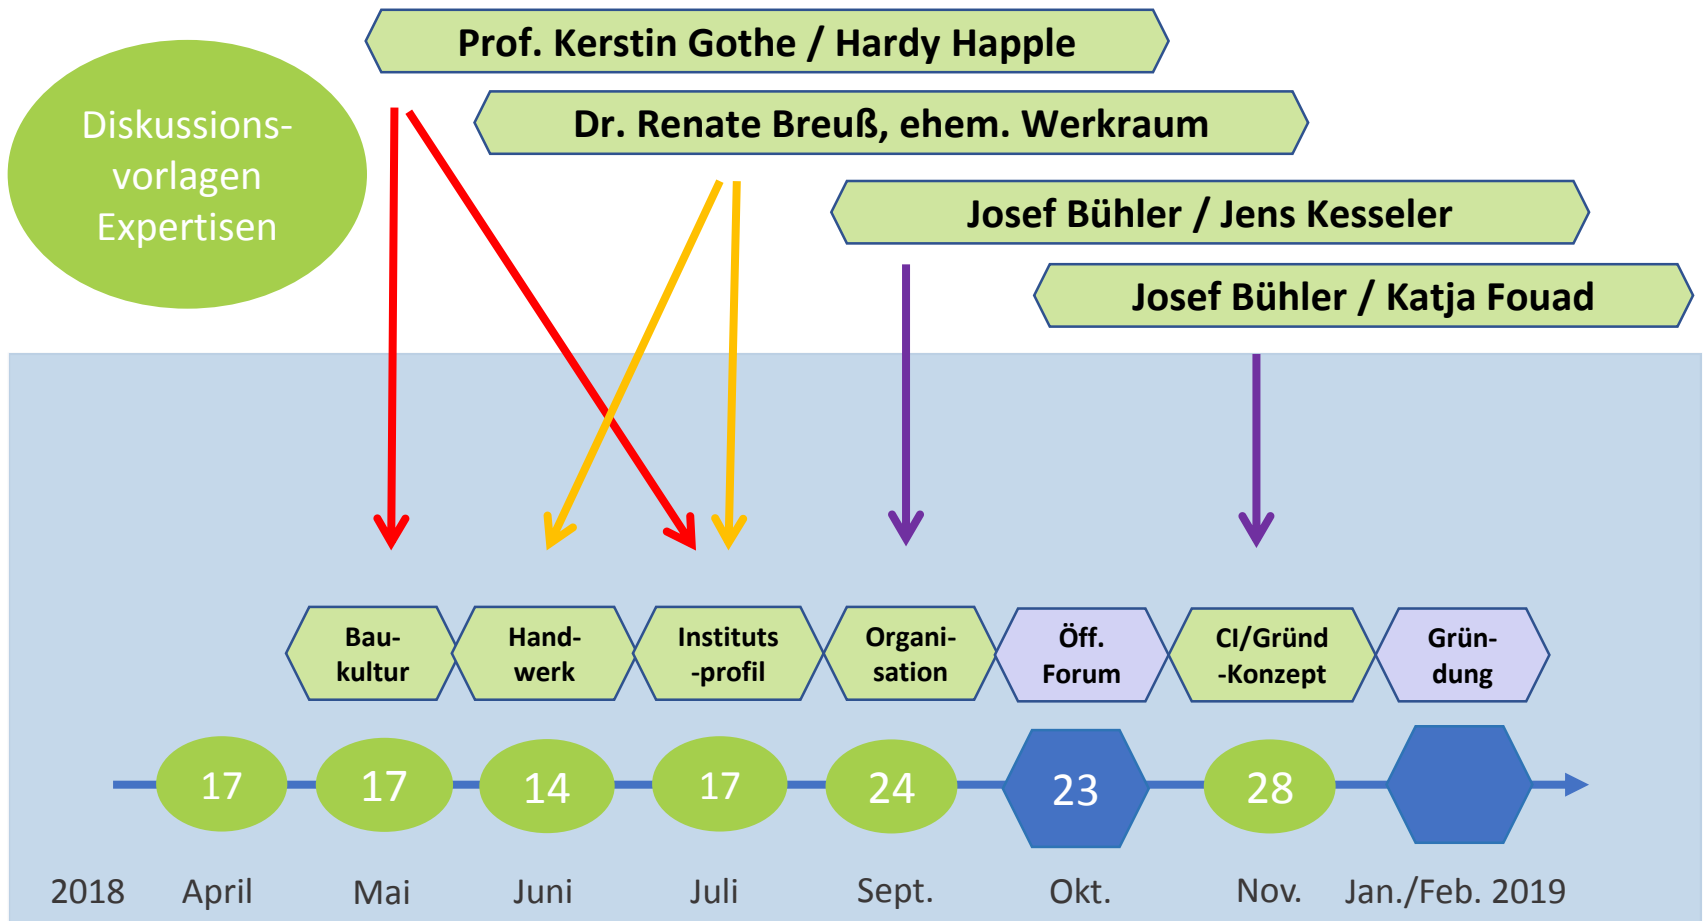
Prof. Kerstin Gothe / Hardy Happle

Diskussionsvorlagen Expertisen

Dr. Renate Breuß, ehem. Werkraum

Josef Bühler / Jens Kesseler

Josef Bühler / Katja Fouad

Baukultur

Handwerk

Instituts-profil

Organisation

Öff. Forum

CI/Gründ-Konzept

Gründung

17

17

14

17

24

23

28

2018

April

Mai

Juni

Juli

Sept.

Okt.

Nov.

Jan./Feb. 2019